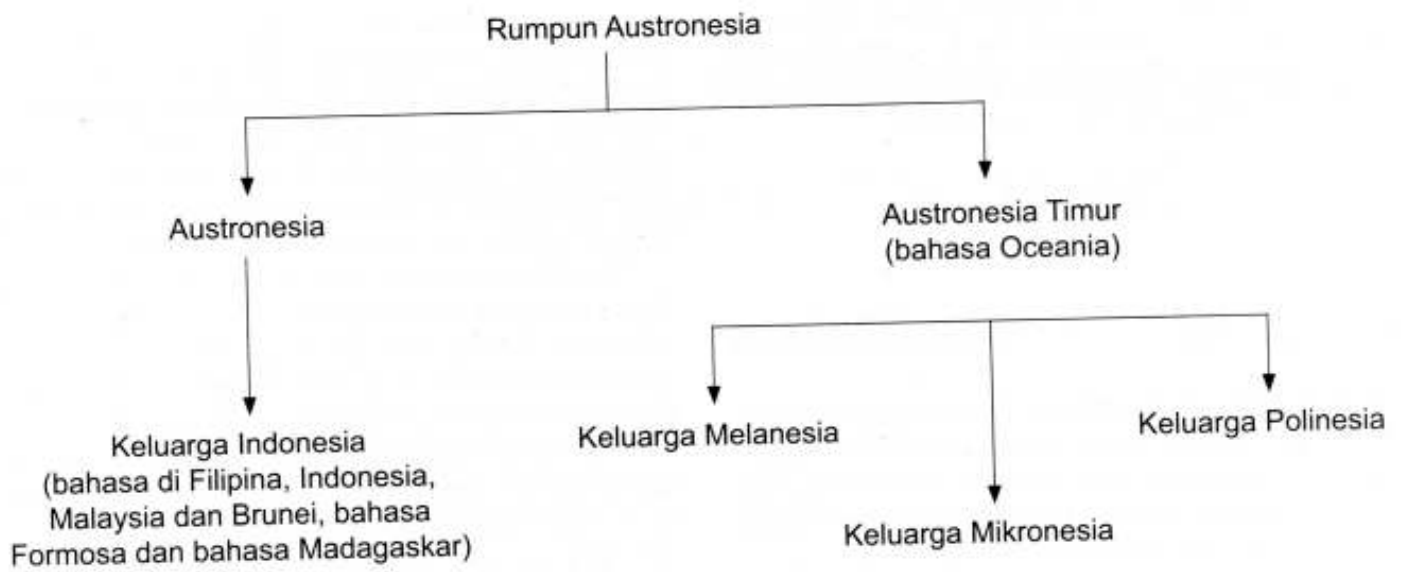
Rumpun Austronesia

Austronesia

Austronesia Timur
(bahasa Oceania)

Keluarga Indonesia
(bahasa di Filipina, Indonesia, Malaysia dan Brunei, bahasa Formosa dan bahasa Madagaskar)

Keluarga Melanesia

Keluarga Mikronesia

Keluarga Polinesia